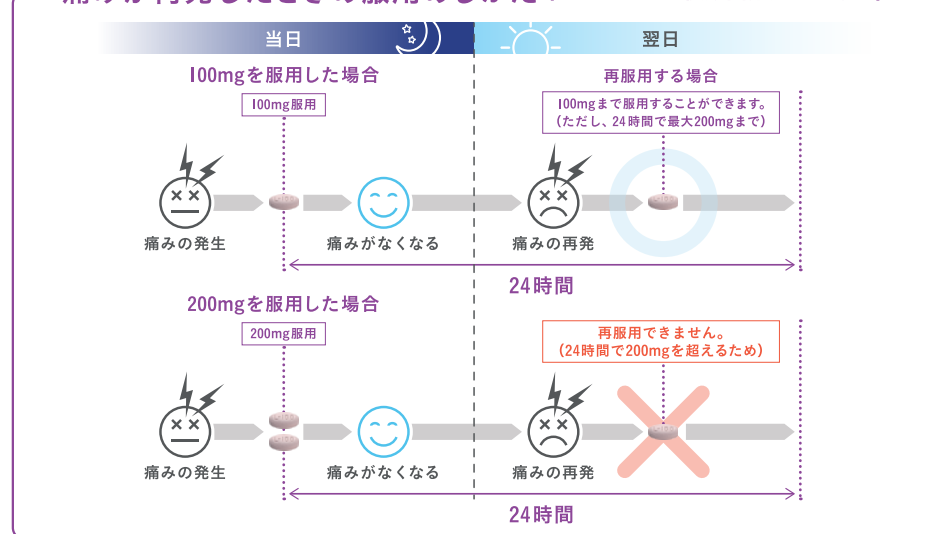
痛みが再発したときの服用のしかた

当日

翌日

100mgを服用した場合

100mg服用

再服用する場合

100mgまで服用することができます。
（ただし、24時間で最大200mgまで）

痛みの発生

痛みがなくなる

痛みの再発

24時間

200mgを服用した場合

200mg服用

再服用できません。
（24時間で200mgを超えるため）

痛みの発生

痛みがなくなる

痛みの再発

24時間